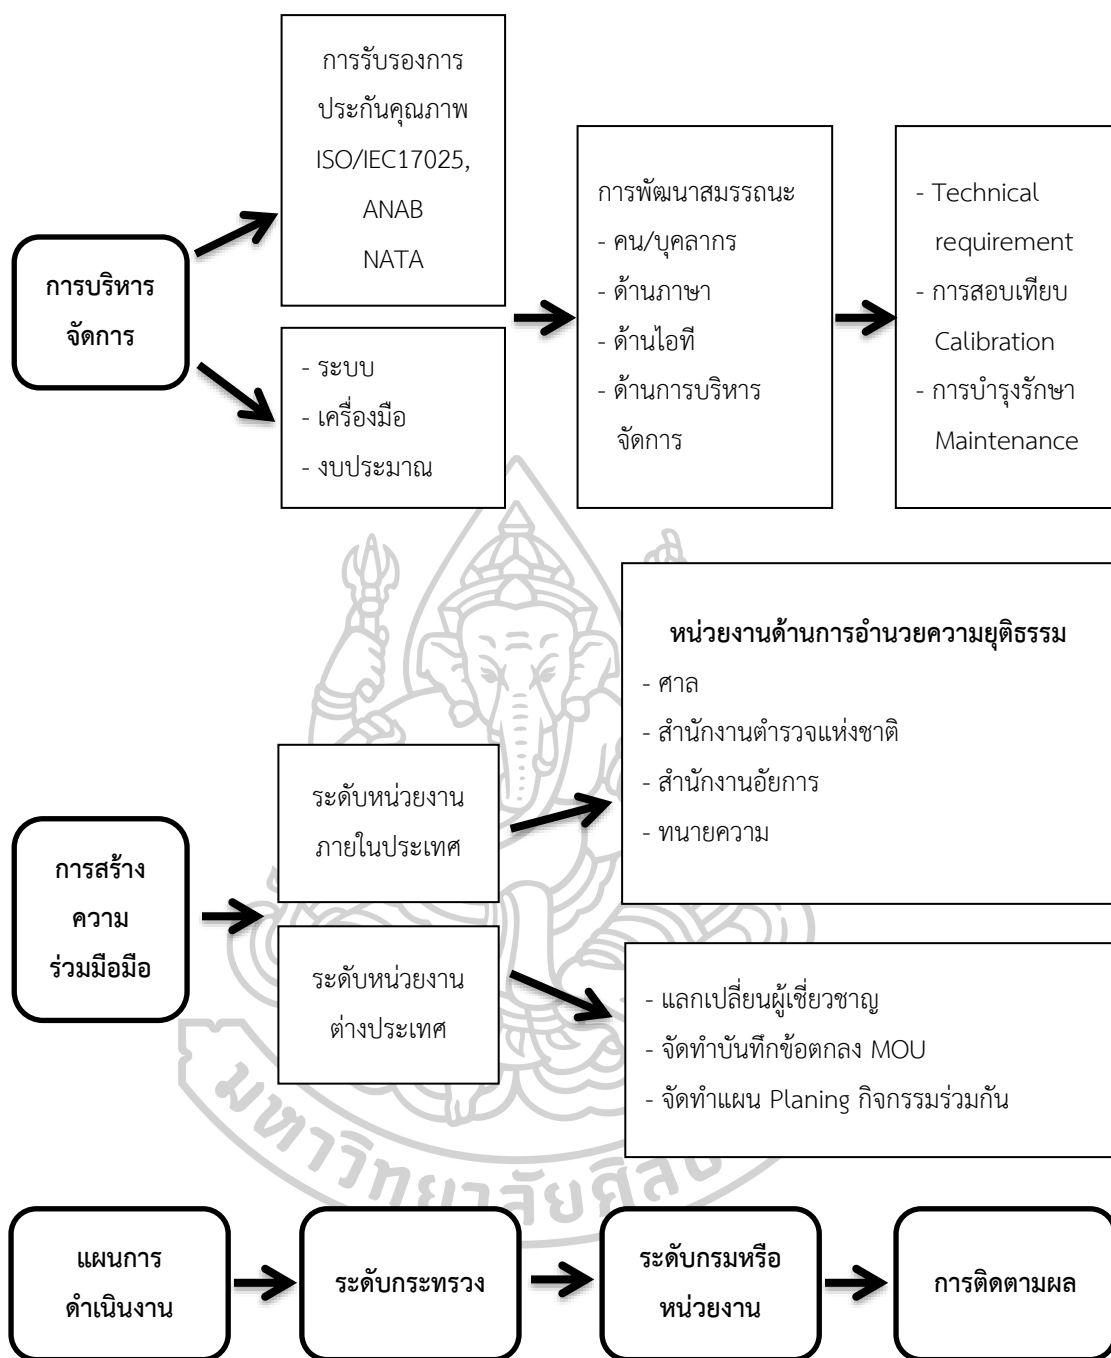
การบริหารจัดการ

การรับรองการประกันคุณภาพ ISO/IEC17025, ANAB NATA

- ระบบ
- เครื่องมือ
- งบประมาณ

การพัฒนาสมรรถนะ
- คน/บุคลากร
- ด้านภาษา
- ด้านไอที
- ด้านการบริหารจัดการ

- Technical requirement
- การสอบเทียบ Calibration
- การบำรุงรักษา Maintenance

การสร้างความร่วมมือมือ

ระดับหน่วยงานภายในประเทศ

หน่วยงานด้านการอำนวยความยุติธรรม
- ศาล
- สำนักงานตำรวจแห่งชาติ
- สำนักงานอัยการ
- ทนายความ

ระดับหน่วยงานต่างประเทศ

- แลกเปลี่ยนผู้เชี่ยวชาญ
- จัดทำบันทึกข้อตกลง MOU
- จัดทำแผน Planing กิจกรรมร่วมกัน

แผนการดำเนินงาน

ระดับกระทรวง

ระดับกรมหรือหน่วยงาน

การติดตามผล

มหาวิทยาลัยศิลปากร